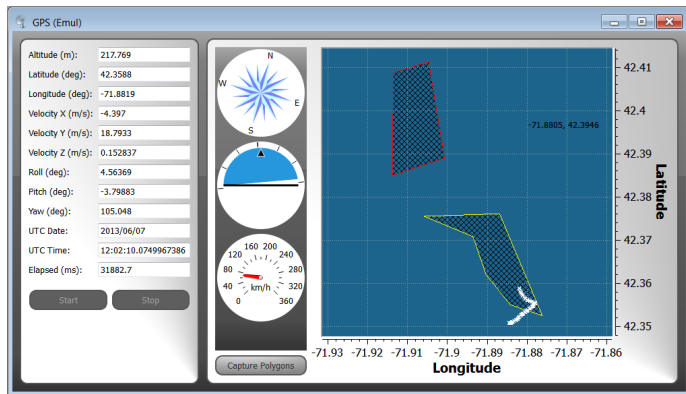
GPS (Emul)

| | |
|---|---|
| Altitude (m): | 217.769 |
| Latitude (deg): | 42.3588 |
| Longitude (deg): | -71.8819 |
| Velocity X (m/s): | -4.397 |
| Velocity Y (m/s): | 18.7933 |
| Velocity Z (m/s): | 0.152837 |
| Roll (deg): | 4.56369 |
| Pitch (deg): | -3.79883 |
| Yaw (deg): | 105.048 |
| UTC Date: | 2013/06/07 |
| UTC Time: | 12:02:10.0749967386 |
| Elapsed (ms): | 31882.7 |

Start Stop

N W E S

160 200 120 240 80 280 40 320 0 360 km/h

Capture Polygons

-71.8805, 42.3946

42.41 42.4 42.39 42.38 42.37 42.36 42.35

Latitude

-71.93 -71.92 -71.91 -71.9 -71.89 -71.88 -71.87 -71.86

Longitude